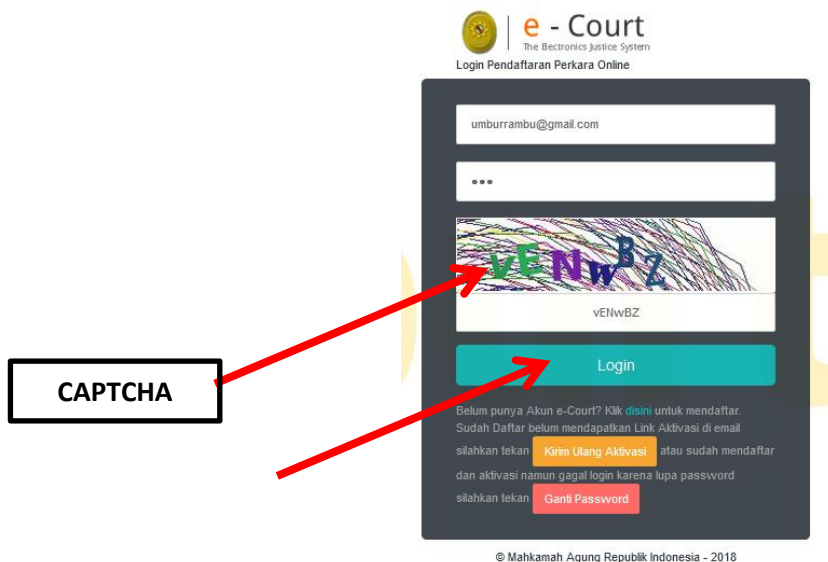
e - Court
The Electronics Justice System
Login Pendaftaran Perkara Online

umburrambu@gmail.com

•••

vENwBZ

vENwBZ

Login

Belum punya Akun e-Court? Klik disini untuk mendaftar. Sudah Daftar belum mendapatkan Link Aktivasi di email silahkan tekan Kirim Ulang Aktivasi atau sudah mendaftar dan aktivasi namun gagal login karena lupa password silahkan tekan Ganti Password

CAPTCHA

© Mahkamah Agung Republik Indonesia - 2018